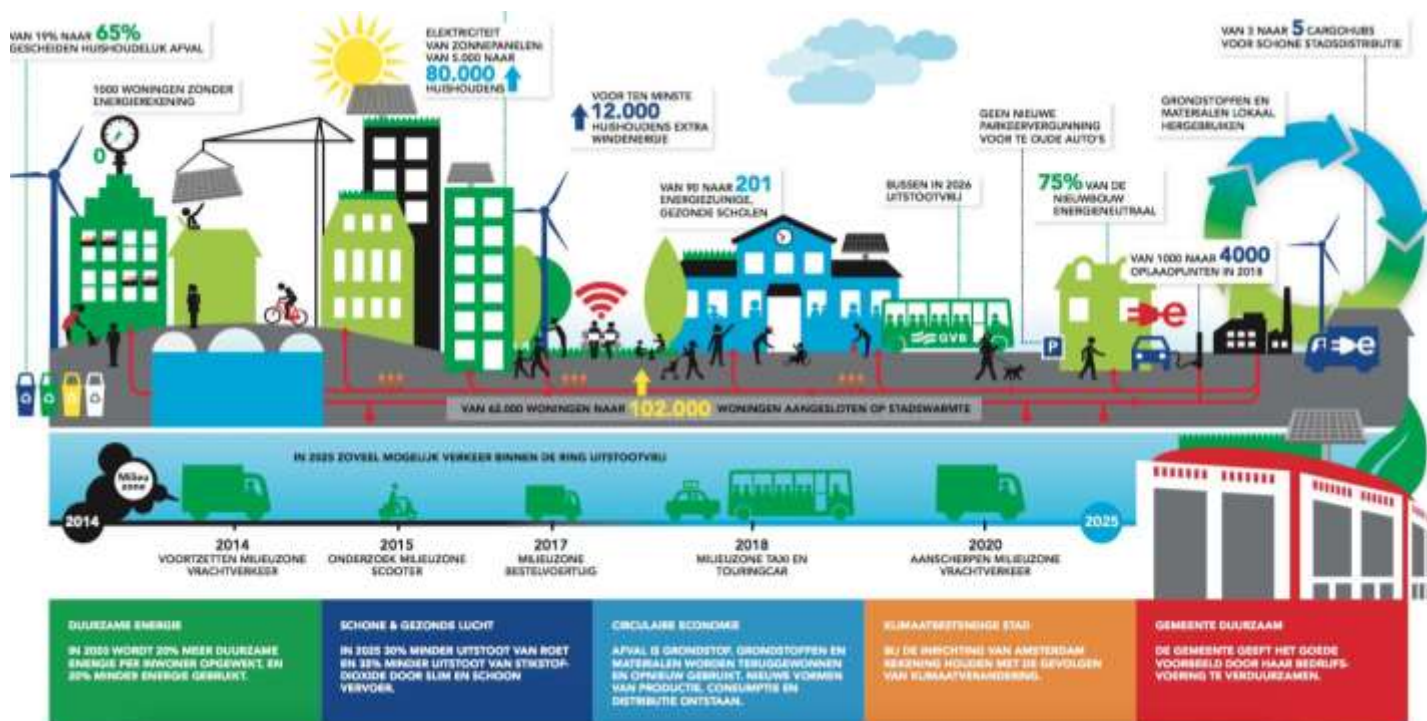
VAN 19% NAAR 65% GESCHEIDEN HUISHOUDELIJK AFVAL

1000 WONINGEN ZONDER ENERGIEREKENING

0

ELEKTRICITEIT VAN ZONNEPANELEN: VAN 5.000 NAAR 80.000 HUISHOUDENS

VOOR TEN MINSTE 12.000 HUISHOUDENS EXTRA WINDENERGIE

VAN 90 NAAR 201 ENERGIEZUINIGE, GEZONDE SCHOLEN

BUSSEN IN 2026 UITSTOOTVRIJ

GEEN NIEUWE PARKEERVERGUNNING VOOR TE OUDE AUTO'S

75% VAN DE NIEUWBOUW ENERGIENEUTRAAL

VAN 1000 NAAR 4000 OPLAADPUNTEN IN 2018

GRONDSTOFFEN EN MATERIALEN LOKAAL HERGEBRUIKEN

VAN 3 NAAR 5 CARGOHUBS VOOR SCHONE STADSDISTRIBUTIE

GVB

P

VAN 62.000 WONINGEN NAAR 102.000 WONINGEN AANGESLOTEN OP STADSWARMTE

IN 2025 ZOVEEL MOGELIJK VERKEER BINNEN DE RING UITSTOOTVRIJ

Milieu zone

2014

2014 VOORTZETTEN MILIEUZONE VRACHTVERKEER

2015 ONDERZOEK MILIEUZONE SCOOTER

2017 MILIEUZONE BESTELVOERTUIG

2018 MILIEUZONE TAXI EN TOURINGCAR

2020 AANSCHERPEN MILIEUZONE VRACHTVERKEER

2025

DUURZAME ENERGIE

IN 2020 WORDT 20% MEER DUURZAME ENERGIE PER INWONER OPGEWEKT, EN 20% MINDER ENERGIE GEBRUIKT.

SCHONE & GEZONDE LUCHT

IN 2025 30% MINDER UITSTOOT VAN ROET EN 35% MINDER UITSTOOT VAN STIKSTOFDIOXIDE DOOR SLIM EN SCHOON VERVOER.

CIRCULAIRE ECONOMIE

AFVAL IS GRONDSTOF. GRONDSTOFFEN EN MATERIALEN WORDEN TERUGGEWONNEN EN OPNIEUW GEBRUIKT. NIEUWE VORMEN VAN PRODUCTIE, CONSUMPTIE EN DISTRIBUTIE ONTSTAAN.

KLIMAATBESTENDIGE STAD

BIJ DE INRICHTING VAN AMSTERDAM REKENING HOUDEN MET DE GEVOLGEN VAN KLIMAATVERANDERING.

GEMEENTE DUURZAAM

DE GEMEENTE GEEFT HET GOEDE VOORBEELD DOOR HAAR BEDRIJFSVOERING TE VERDUURZAMEN.